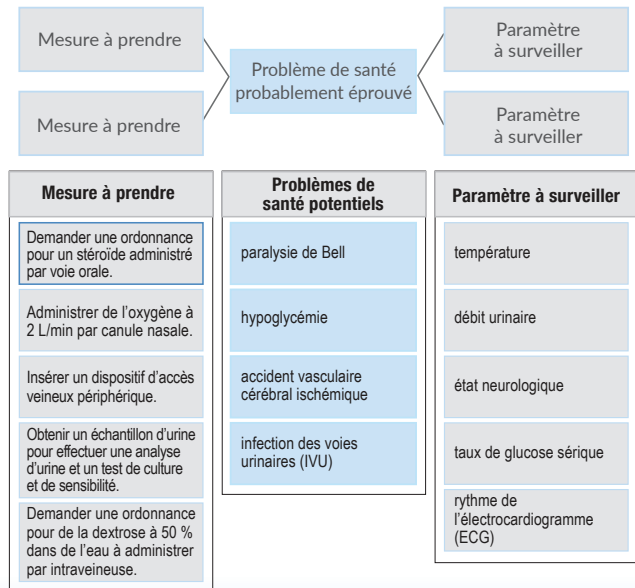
Mesure à prendre

Mesure à prendre

Problème de santé probablement éprouvé

Paramètre à surveiller

Paramètre à surveiller

| Mesure à prendre |
|---|
| Demander une ordonnance pour un stéroïde administré par voie orale. |
| Administrer de l'oxygène à 2 L/min par canule nasale. |
| Insérer un dispositif d'accès veineux périphérique. |
| Obtenir un échantillon d'urine pour effectuer une analyse d'urine et un test de culture et de sensibilité. |
| Demander une ordonnance pour de la dextrose à 50 % dans de l'eau à administrer par intraveineuse. |

| Problèmes de santé potentiels |
|---|
| paralysie de Bell |
| hypoglycémie |
| accident vasculaire cérébral ischémique |
| infection des voies urinaires (IVU) |

| Paramètre à surveiller |
|---|
| température |
| débit urinaire |
| état neurologique |
| taux de glucose sérique |
| rythme de l'électrocardiogramme (ECG) |